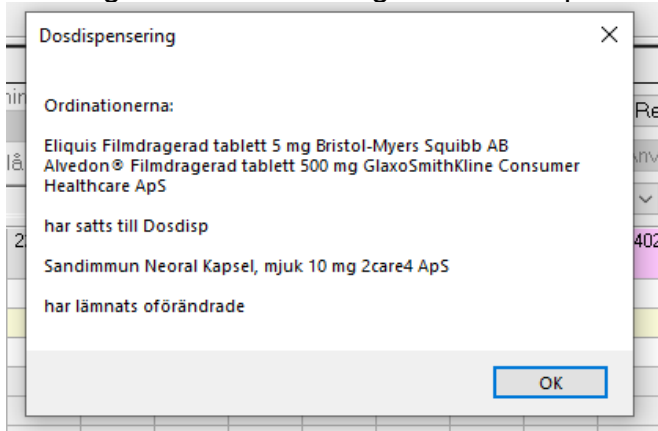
Dosdispensering

Ordinationerna:

Eliquis Filmdragerad tablett 5 mg Bristol-Myers Squibb AB
Alvedon® Filmdragerad tablett 500 mg GlaxoSmithKline Consumer Healthcare ApS

har satts till Dosdisp

Sandimmun Neoral Kapsel, mjuk 10 mg 2care4 ApS

har lämnats oförändrade

OK